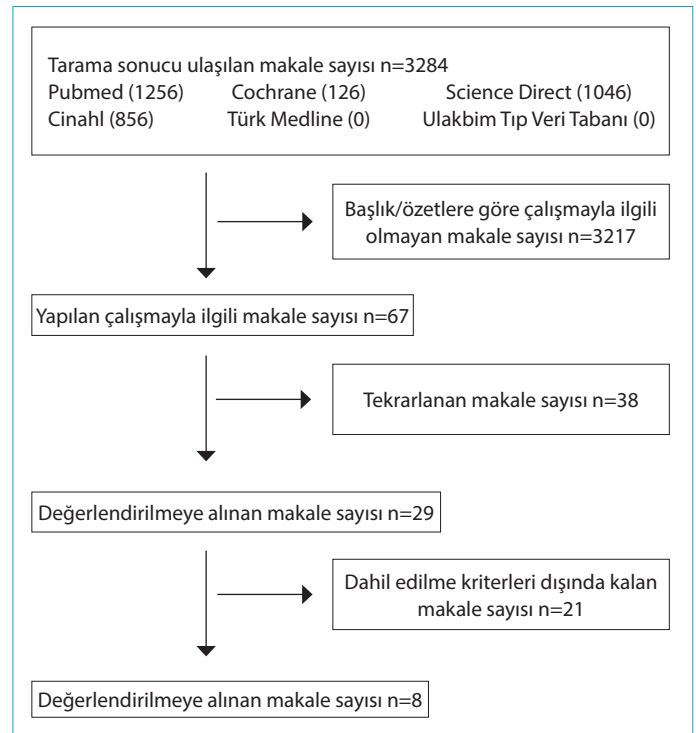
Tarama sonucu ulaşılan makale sayısı n=3284
Pubmed (1256) Cochrane (126) Science Direct (1046)
Cinahl (856) Türk Medline (0) Ulakbim Tıp Veri Tabanı (0)

Başlık/özetlere göre çalışmayla ilgili olmayan makale sayısı n=3217

Yapılan çalışmayla ilgili makale sayısı n=67

Tekrarlanan makale sayısı n=38

Değerlendirilmeye alınan makale sayısı n=29

Dahil edilme kriterleri dışında kalan makale sayısı n=21

Değerlendirilmeye alınan makale sayısı n=8